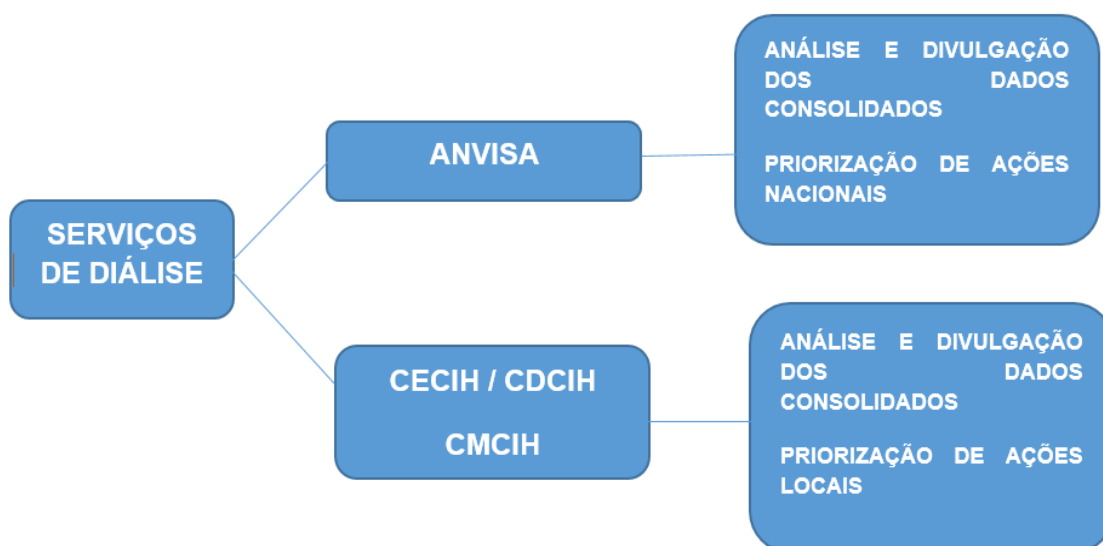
SERVIÇOS DE DIÁLISE

ANVISA

ANÁLISE E DIVULGAÇÃO DOS DADOS CONSOLIDADOS

PRIORIZAÇÃO DE AÇÕES NACIONAIS

CECIH / CDCIH

CMCIH

ANÁLISE E DIVULGAÇÃO DOS DADOS CONSOLIDADOS

PRIORIZAÇÃO DE AÇÕES LOCAIS